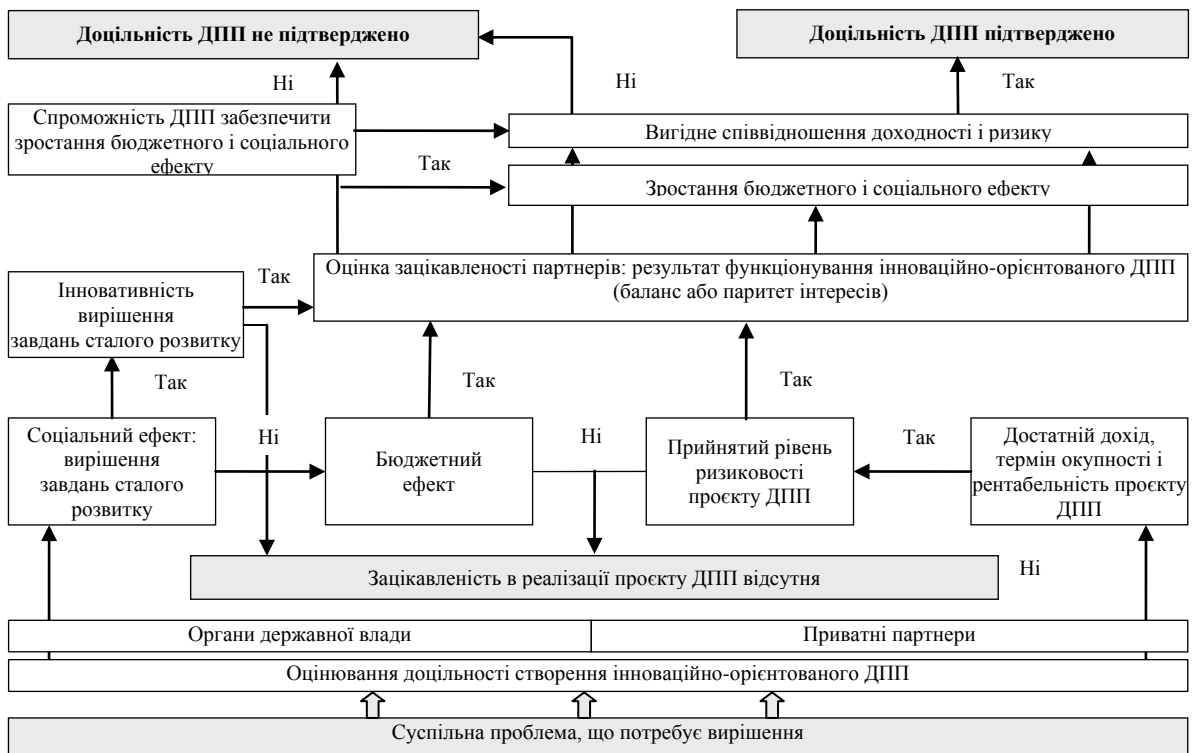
Доцільність ДПП не підтверджено

Доцільність ДПП підтверджено

Ні

Ні

Так

Спроможність ДПП забезпечити зростання бюджетного і соціального ефекту

Вигідне співвідношення доходності і ризику

Так

Зростання бюджетного і соціального ефекту

Інноватичність вирішення завдань сталого розвитку

Так

Оцінка зацікавленості партнерів: результат функціонування інноваційно-орієнтованого ДПП (баланс або паритет інтересів)

Так

Так

Так

Соціальний ефект: вирішення завдань сталого розвитку

Ні

Бюджетний ефект

Ні

Прийнятий рівень ризиковості проєкту ДПП

Так

Достатній дохід, термін окупності і рентабельність проєкту ДПП

Зацікавленість в реалізації проєкту ДПП відсутня

Ні

Органи державної влади

Приватні партнери

Оцінювання доцільності створення інноваційно-орієнтованого ДПП

Суспільна проблема, що потребує вирішення